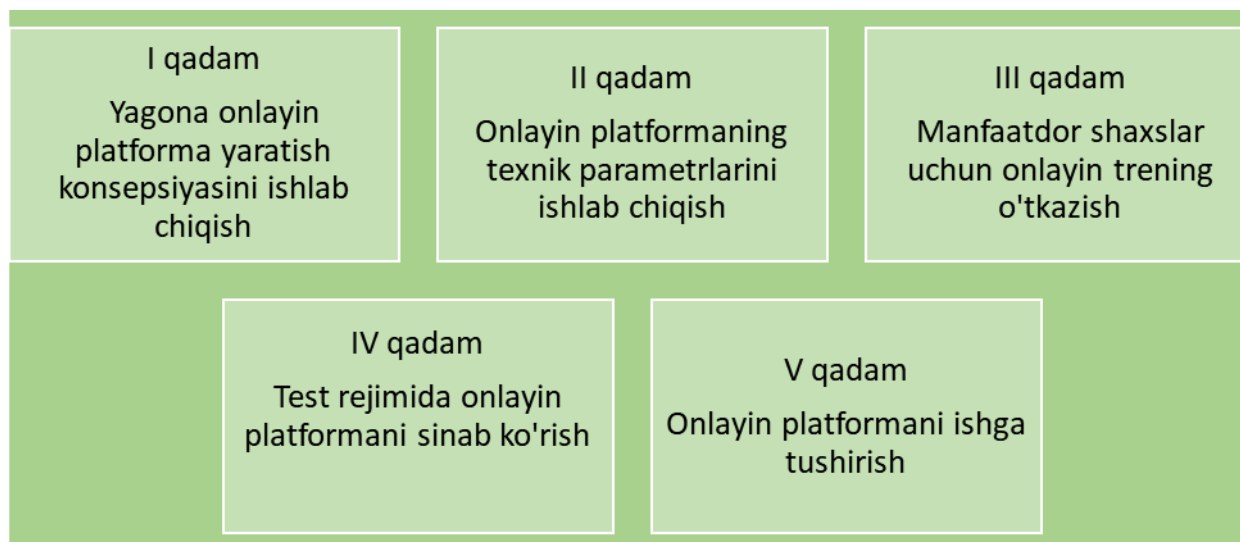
I qadam

Yagona onlayin platforma yaratish konsepsiyasini ishlab chiqish

II qadam

Onlayin platformaning texnik parametrlarini ishlab chiqish

III qadam

Manfaatdor shaxslar uchun onlayin trening o'tkazish

IV qadam

Test rejimida onlayin platformani sinab ko'rish

V qadam

Onlayin platformani ishga tushirish